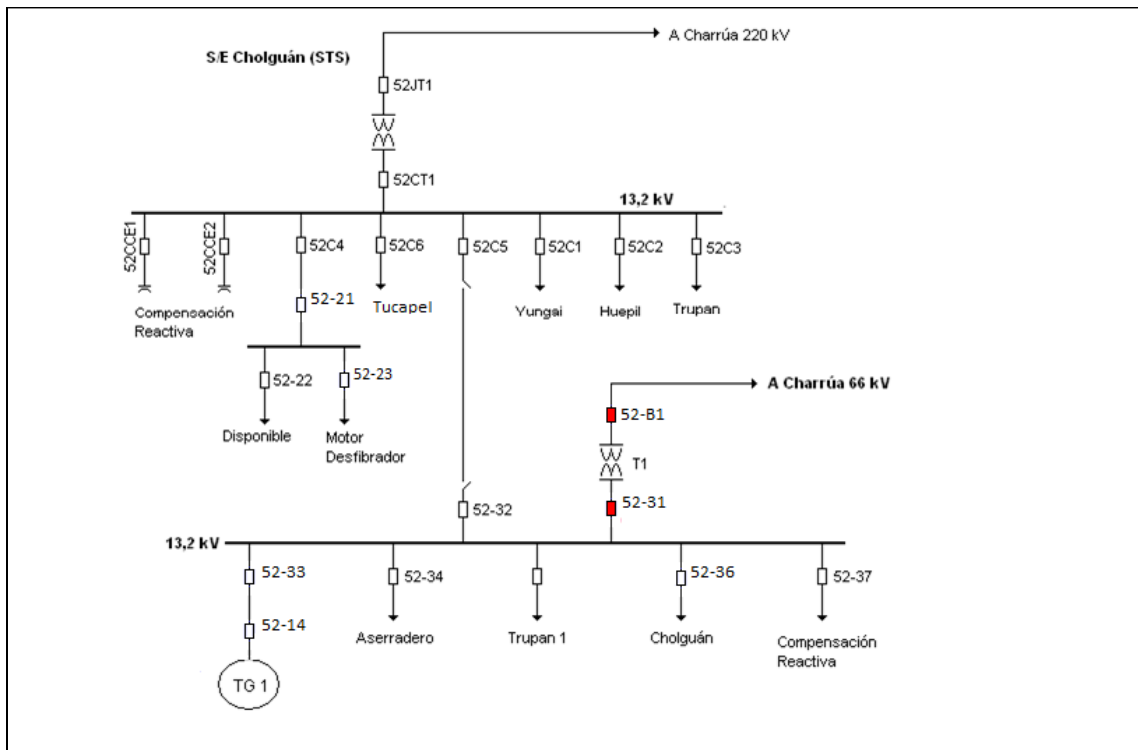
A Charrúa 220 kV

S/E Cholguán (STS)

52JT1

52CT1

13,2 kV

52CCE1

52CCE2

52C4

52C6

52C5

52C1

52C2

52C3

Compensación Reactiva

52-21

Tucapel

Yungai

Huepil

Trupan

52-22

52-23

Disponible

Motor Desfibrador

A Charrúa 66 kV

52-B1

T1

52-31

52-32

13,2 kV

52-33

52-34

52-36

52-37

52-14

Aserradero

Trupan 1

Cholguán

Compensación Reactiva

TG 1